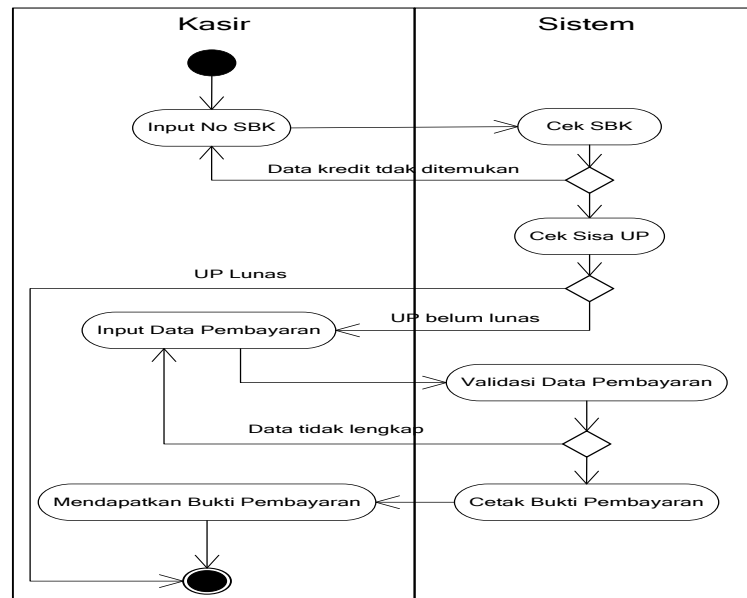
Kasir

Sistem

Input No SBK

Cek SBK

Data kredit tdak ditemukan

Cek Sisa UP

UP Lunas

Input Data Pembayaran

UP belum lunas

Validasi Data Pembayaran

Data tidak lengkap

Mendapatkan Bukti Pembayaran

Cetak Bukti Pembayaran